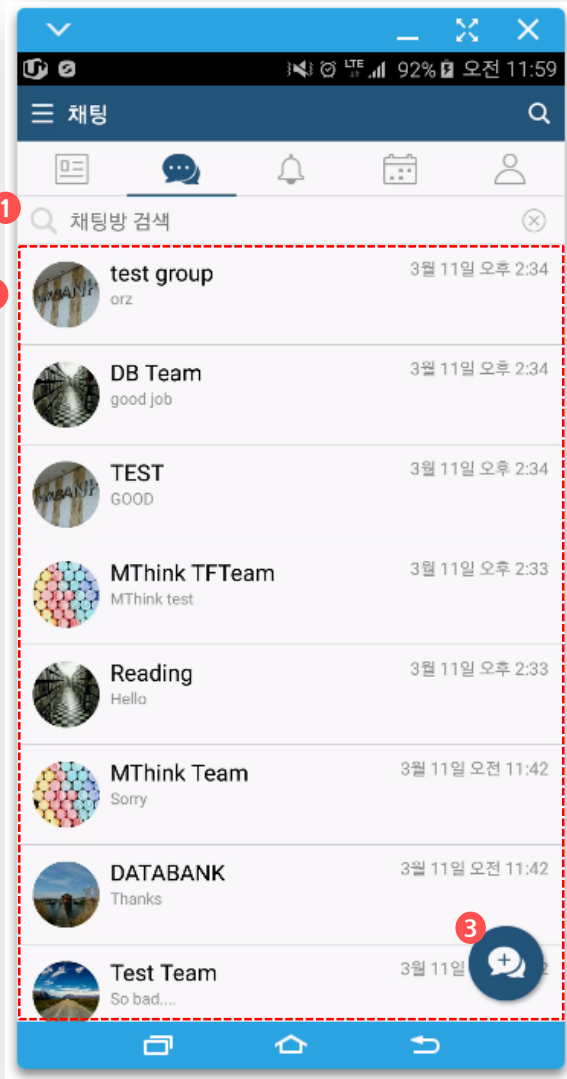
92% 오전 11:59

채팅

1

채팅방 검색

test group
orz
3월 11일 오후 2:34

DB Team
good job
3월 11일 오후 2:34

TEST
GOOD
3월 11일 오후 2:34

MThink TFTeam
MThink test
3월 11일 오후 2:33

Reading
Hello
3월 11일 오후 2:33

MThink Team
Sorry
3월 11일 오전 11:42

DATABANK
Thanks
3월 11일 오전 11:42

3

Test Team
So bad....
3월 11일 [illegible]